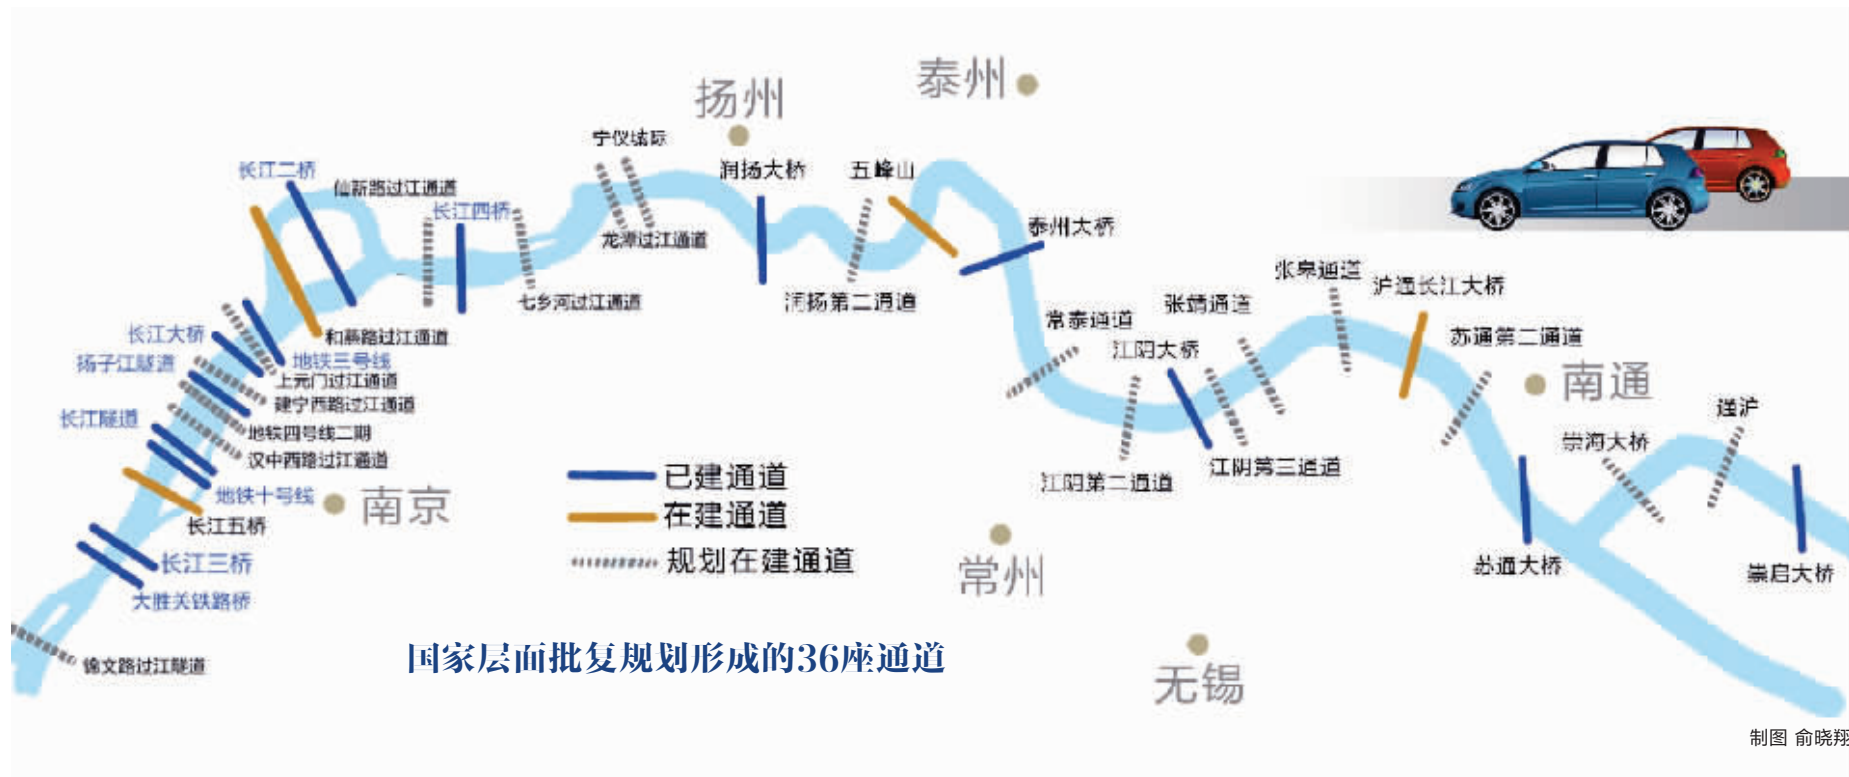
扬州
泰州
宁仪城际
润扬大桥
五峰山
长江二桥
仙新路过江通道
长江四桥
龙潭过江通道
泰州大桥
七乡河过江通道
润扬第二通道
张皋通道
沪通长江大桥
常泰通道
张靖通道
和燕路过江通道
苏通第二通道
长江大桥
地铁三号线
江阴大桥
南通
扬子江隧道
上元门过江通道
建宁西路过江通道
海太
长江隧道
地铁四号线二期
崇海大桥
汉中西路过江通道
已建通道
地铁十号线
南京
江阴第二通道
江阴第三通道
在建通道
长江五桥
规划在建通道
常州
长江三桥
苏通大桥
崇启大桥
大胜关铁路桥
锦文路过江隧道
国家层面批复规划形成的36座通道
无锡
制图 俞晓翔